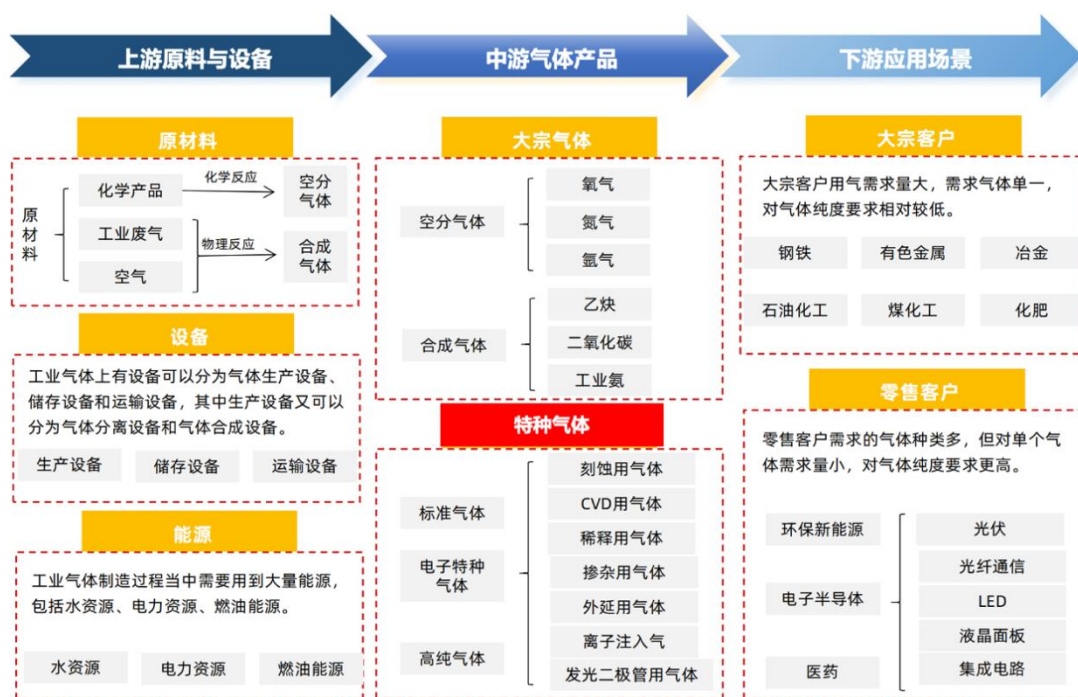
上游原料与设备

中游气体产品

下游应用场景

原材料

原材料

化学产品

工业废气

空气

化学反应

物理反应

空分气体

合成气体

设备

工业气体上有设备可以分为气体生产设备、储存设备和运输设备，其中生产设备又可以分为气体分离设备和气体合成设备。

生产设备

储存设备

运输设备

能源

工业气体制造过程当中需要用到大量能源，包括水资源、电力资源、燃油能源。

水资源

电力资源

燃油能源

大宗气体

空分气体

氧气

氮气

氩气

合成气体

乙炔

二氧化碳

工业氨

特种气体

标准气体

电子特种气体

高纯气体

刻蚀用气体

CVD用气体

稀释用气体

掺杂用气体

外延用气体

离子注入气

发光二极管用气体

大宗客户

大宗客户用气需求量大，需求气体单一，对气体纯度要求相对较低。

钢铁

有色金属

冶金

石油化工

煤化工

化肥

零售客户

零售客户需求的气体种类多，但对单个气体需求量小，对气体纯度要求更高。

环保新能源

电子半导体

医药

光伏

光纤通信

LED

液晶面板

集成电路